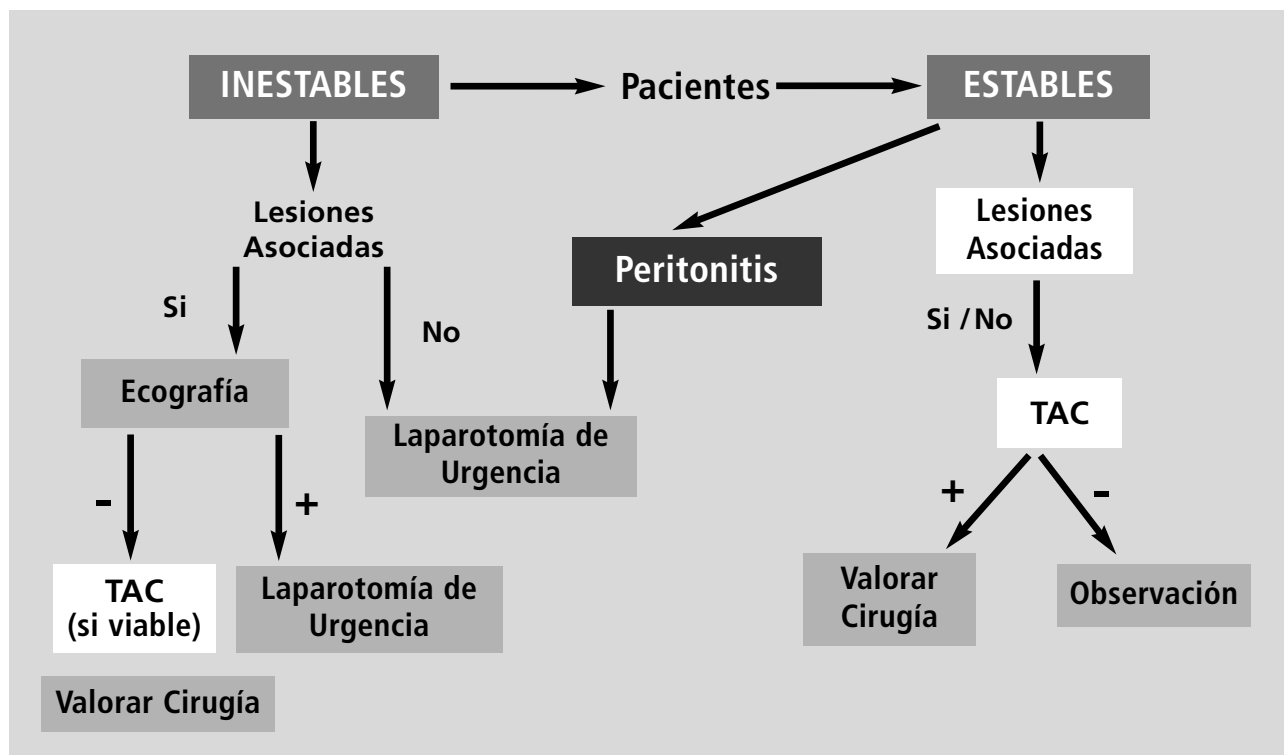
INESTABLES

Pacientes

ESTABLES

Lesiones Asociadas

Si

No

Ecografía

-

+

TAC (si viable)

Laparotomía de Urgencia

Valorar Cirugía

Peritonitis

Laparotomía de Urgencia

Lesiones Asociadas

Si / No

TAC

+

-

Valorar Cirugía

Observación